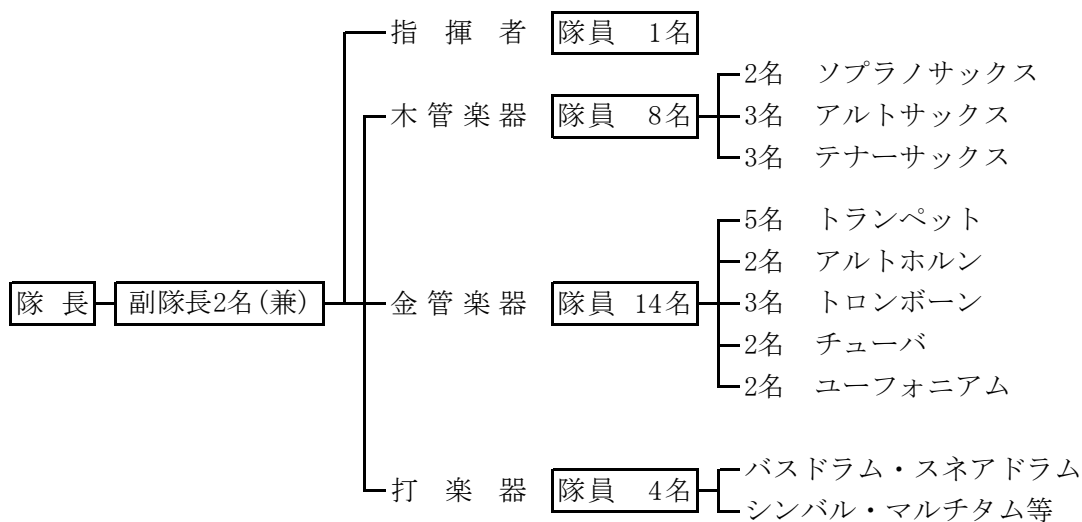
指揮者 隊員 1名

木管楽器 隊員 8名
2名 ソプラノサックス
3名 アルトサックス
3名 テナーサックス

隊長 副隊長2名(兼)

金管楽器 隊員 14名
5名 トランペット
2名 アルトホルン
3名 トロンボーン
2名 チューバ
2名 ユーフォニアム

打楽器 隊員 4名
バスドラム・スネアドラム
シンバル・マルチタム等